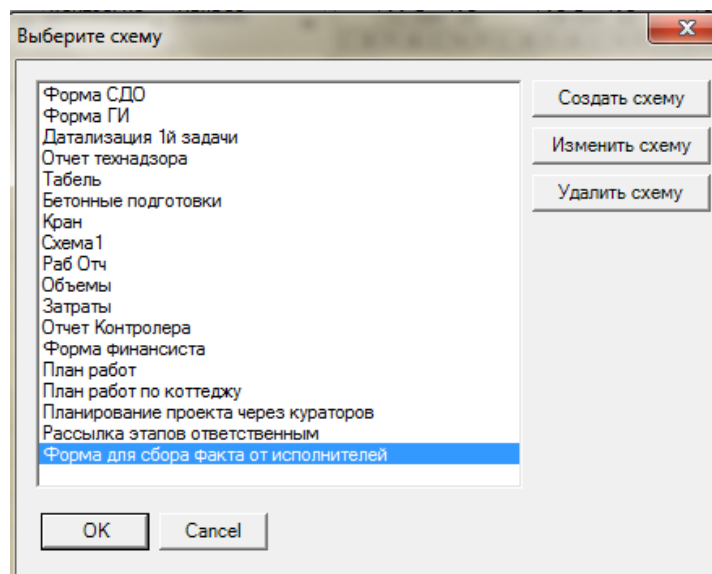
Выберите схему

Форма СДО
Форма ГИ
Датализация 1й задачи
Отчет технадзора
Табель
Бетонные подготовки
Кран
Схема1
Раб Отч
Объемы
Затраты
Отчет Контролера
Форма финансиста
План работ
План работ по коттеджу
Планирование проекта через кураторов
Рассылка этапов ответственным
Форма для сбора факта от исполнителей

Создать схему
Изменить схему
Удалить схему

OK
Cancel